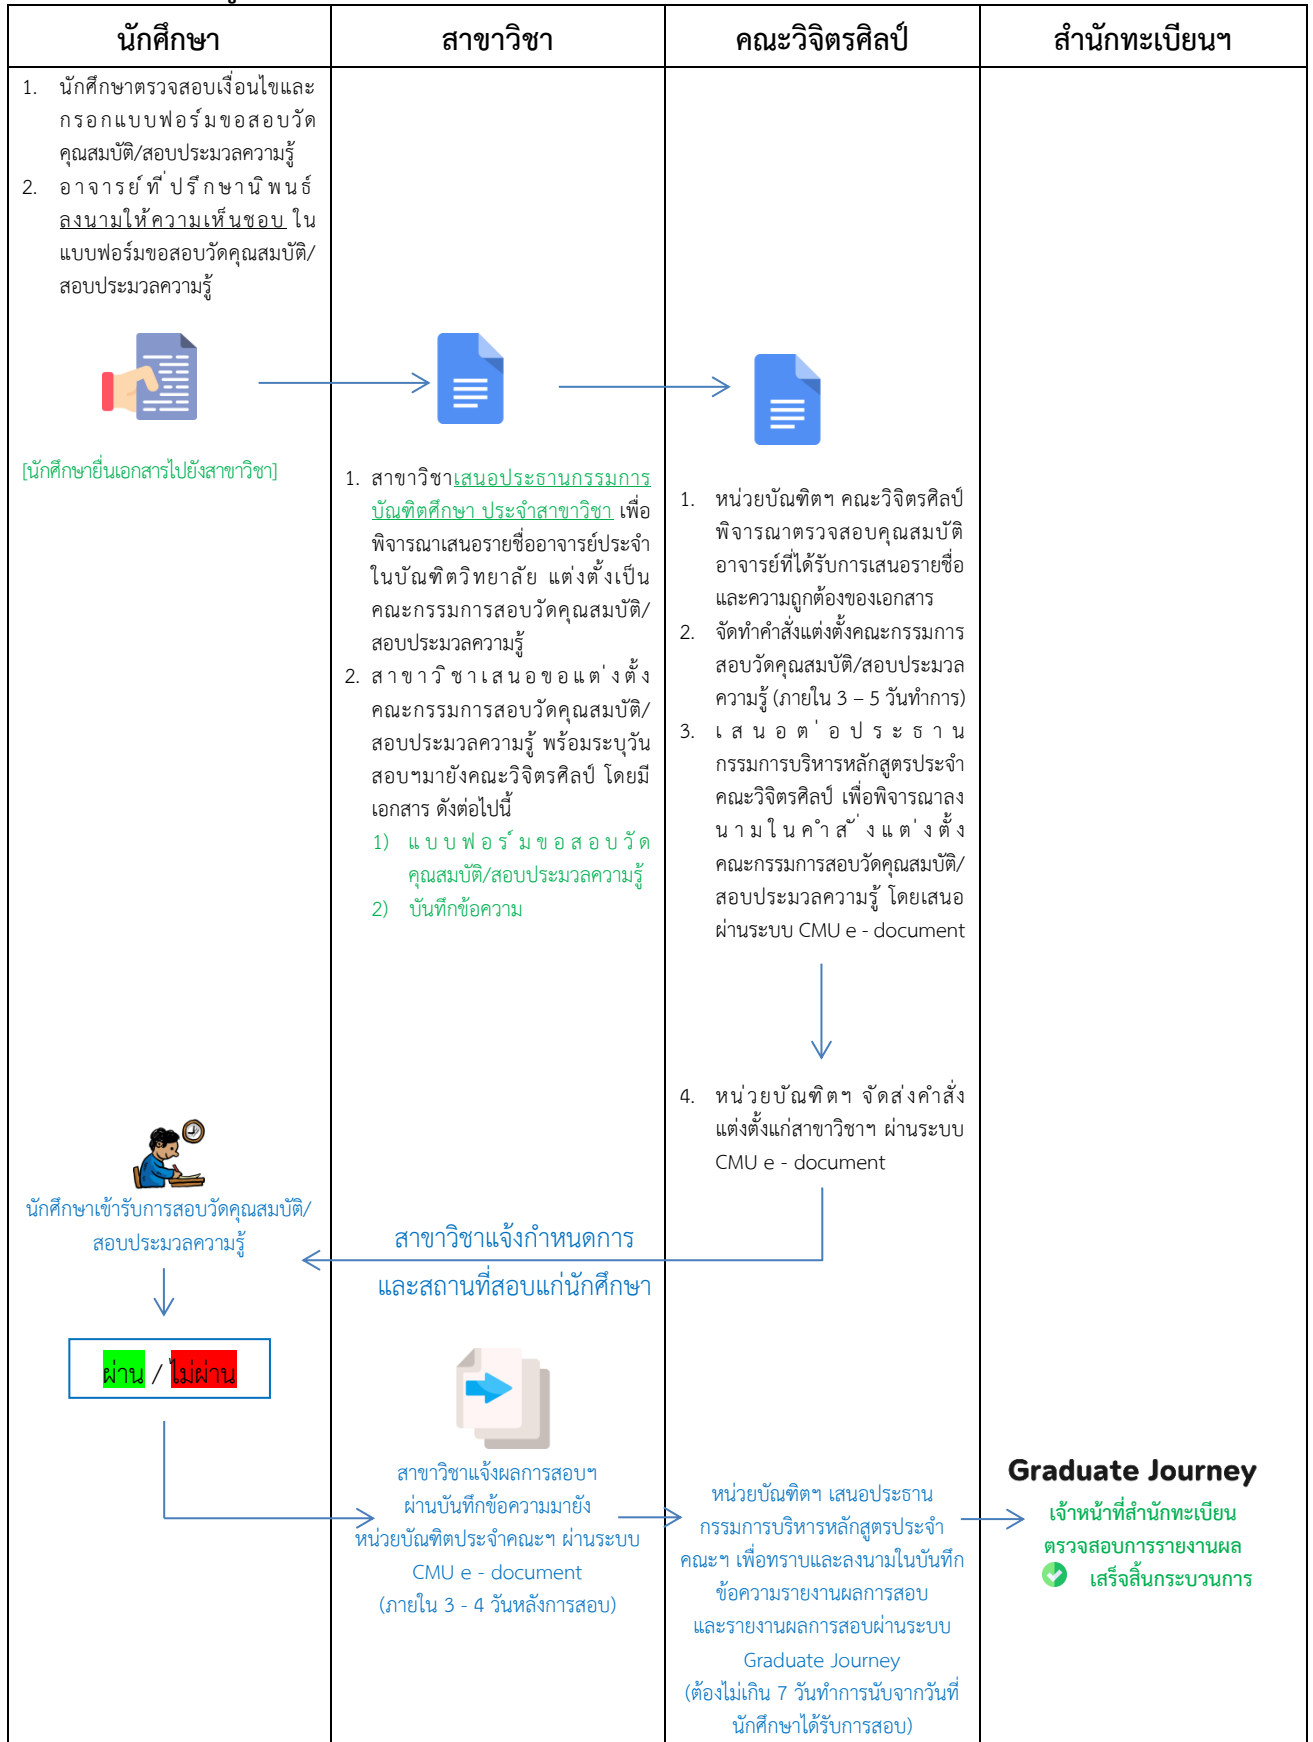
| นักศึกษา | สาขาวิชา | คณะวิจิตรศิลป์ | สำนักทะเบียนฯ |
|---|---|---|---|

1. นักศึกษาตรวจสอบเงื่อนไขและกรอกแบบฟอร์มขอสอบวัดคุณสมบัติ/สอบประมวลความรู้
2. อาจารย์ที่ปรึกษานิพนธ์ ลงนามให้ความเห็นชอบ ในแบบฟอร์มขอสอบวัดคุณสมบัติ/สอบประมวลความรู้

[นักศึกษายื่นเอกสารไปยังสาขาวิชา]

1. สาขาวิชาเสนอประธานกรรมการบัณฑิตศึกษา ประจำสาขาวิชา เพื่อพิจารณาเสนอรายชื่ออาจารย์ประจำในบัณฑิตวิทยาลัย แต่งตั้งเป็นคณะกรรมการสอบวัดคุณสมบัติ/สอบประมวลความรู้
2. สาขาวิชาเสนอขอแต่งตั้งคณะกรรมการสอบวัดคุณสมบัติ/สอบประมวลความรู้ พร้อมระบุวันสอบฯมายังคณะวิจิตรศิลป์ โดยมีเอกสาร ดังต่อไปนี้
1) แบบฟอร์มขอสอบวัดคุณสมบัติ/สอบประมวลความรู้
2) บันทึกข้อความ

1. หน่วยบัณฑิตฯ คณะวิจิตรศิลป์ พิจารณาตรวจสอบคุณสมบัติอาจารย์ที่ได้รับการเสนอรายชื่อและความถูกต้องของเอกสาร
2. จัดทำคำสั่งแต่งตั้งคณะกรรมการสอบวัดคุณสมบัติ/สอบประมวลความรู้ (ภายใน 3 – 5 วันทำการ)
3. เสนอต่อประธานกรรมการบริหารหลักสูตรประจำคณะวิจิตรศิลป์ เพื่อพิจารณาลงนามในคำสั่งแต่งตั้งคณะกรรมการสอบวัดคุณสมบัติ/สอบประมวลความรู้ โดยเสนอผ่านระบบ CMU e - document

4. หน่วยบัณฑิตฯ จัดส่งคำสั่งแต่งตั้งแก่สาขาวิชาฯ ผ่านระบบ CMU e - document

นักศึกษาเข้ารับการสอบวัดคุณสมบัติ/สอบประมวลความรู้

สาขาวิชาแจ้งกำหนดการและสถานที่สอบแก่นักศึกษา

ผ่าน / ไม่ผ่าน

สาขาวิชาแจ้งผลการสอบฯ ผ่านบันทึกข้อความมายังหน่วยบัณฑิตประจำคณะฯ ผ่านระบบ CMU e - document (ภายใน 3 - 4 วันหลังการสอบ)

หน่วยบัณฑิตฯ เสนอประธานกรรมการบริหารหลักสูตรประจำคณะฯ เพื่อทราบและลงนามในบันทึกข้อความรายงานผลการสอบและรายงานผลการสอบผ่านระบบ Graduate Journey (ต้องไม่เกิน 7 วันทำการนับจากวันที่นักศึกษาได้รับการสอบ)

Graduate Journey
เจ้าหน้าที่สำนักทะเบียน ตรวจสอบการรายงานผล
เสร็จสิ้นกระบวนการ